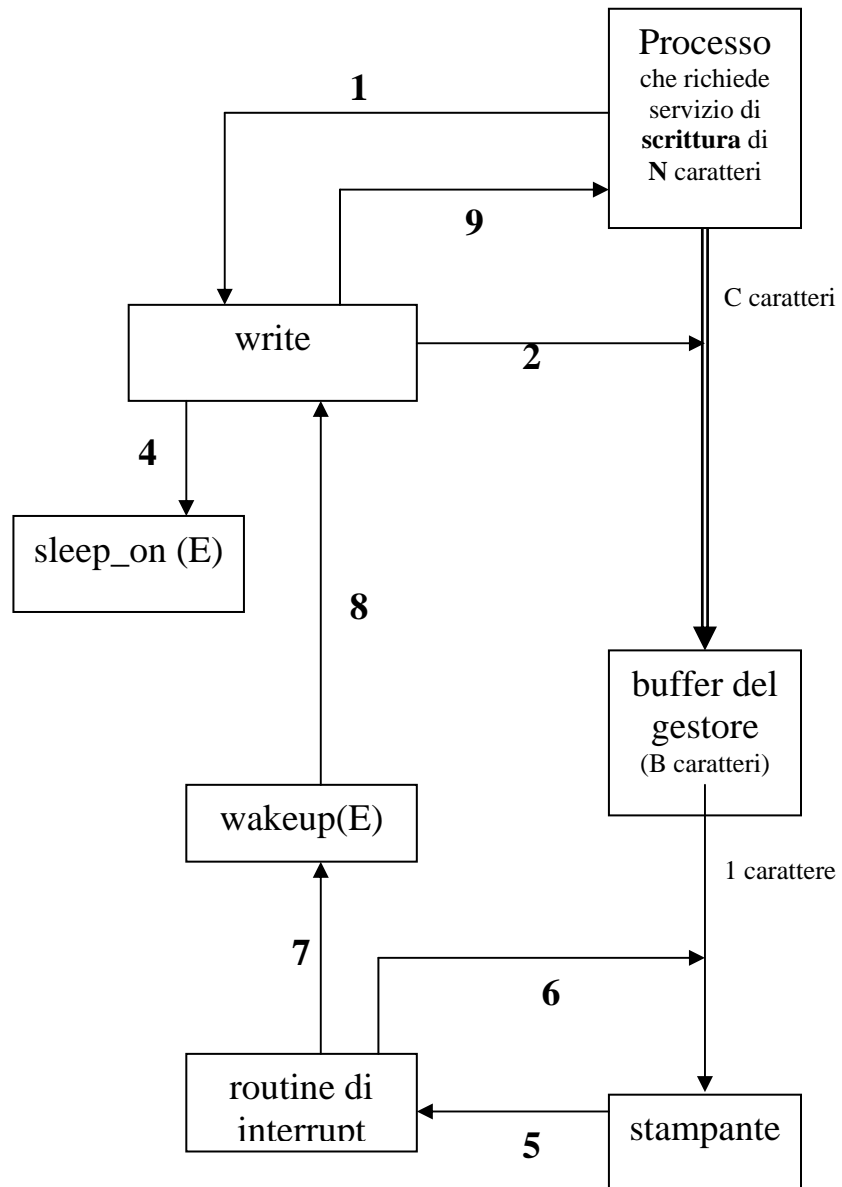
Processo che richiede servizio di **scrittura** di **N** caratteri

1

9

C caratteri

write

2

4

sleep_on (E)

8

buffer del gestore (B caratteri)

wakeup(E)

1 carattere

7

6

routine di interrupt

5

stampante